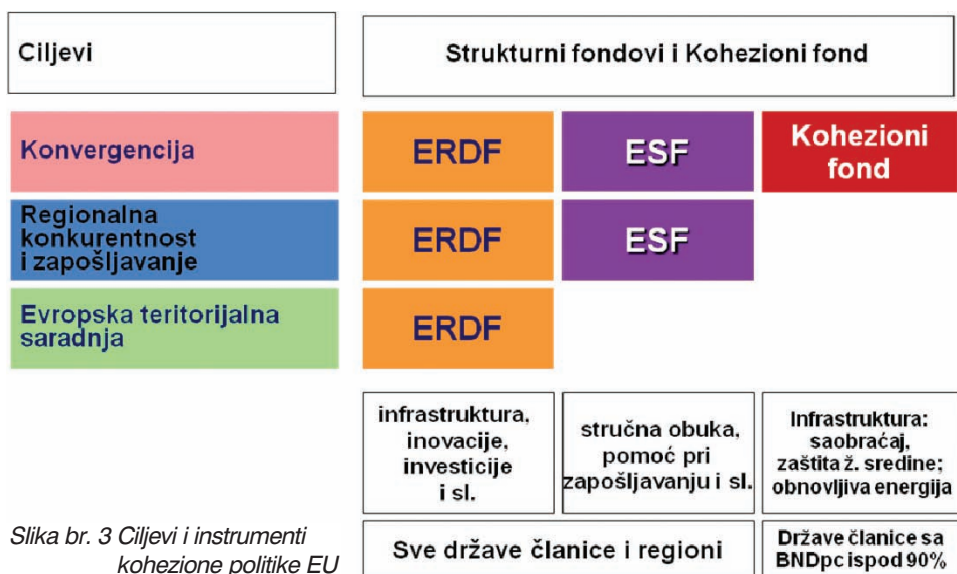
Ciljevi

Strukturni fondovi i Kohezioni fond

Konvergencija

ERDF

ESF

Kohezioni fond

Regionalna konkurentnost i zapošljavanje

ERDF

ESF

Evropska teritorijalna saradnja

ERDF

infrastruktura, inovacije, investicije i sl.

stručna obuka, pomoć pri zapošljavanju i sl.

Infrastruktura: saobraćaj, zaštita ž. sredine; obnovljiva energija

Slika br. 3 Ciljevi i instrumenti kohezione politike EU

Sve države članice i regioni

Države članice sa BNDpc ispod 90%